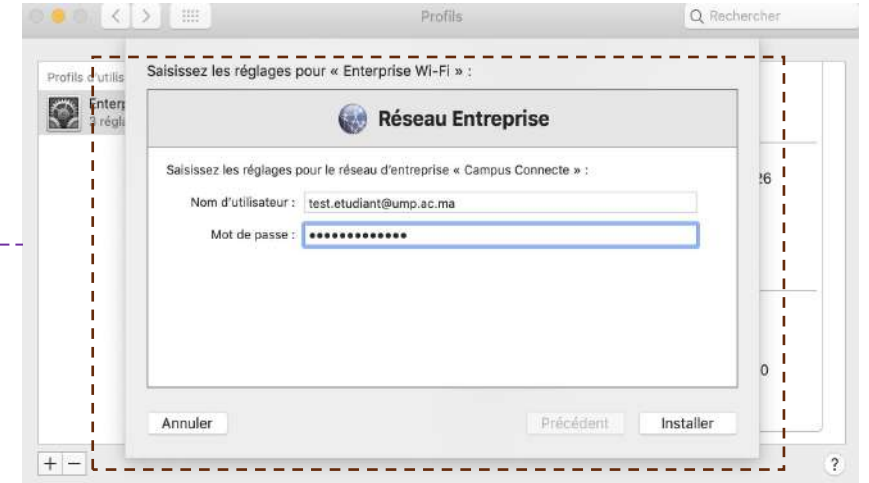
Profils

Q Rechercher

Profils d'utilis

Enterp
3 régl

Saisissez les réglages pour « Enterprise Wi-Fi » :

Réseau Entreprise

Saisissez les réglages pour le réseau d'entreprise « Campus Connecte » :

Nom d'utilisateur : test.etudiant@ump.ac.ma

Mot de passe : ••••••••••••••

26

0

Annuler

Précédent

Installer

+ −

?